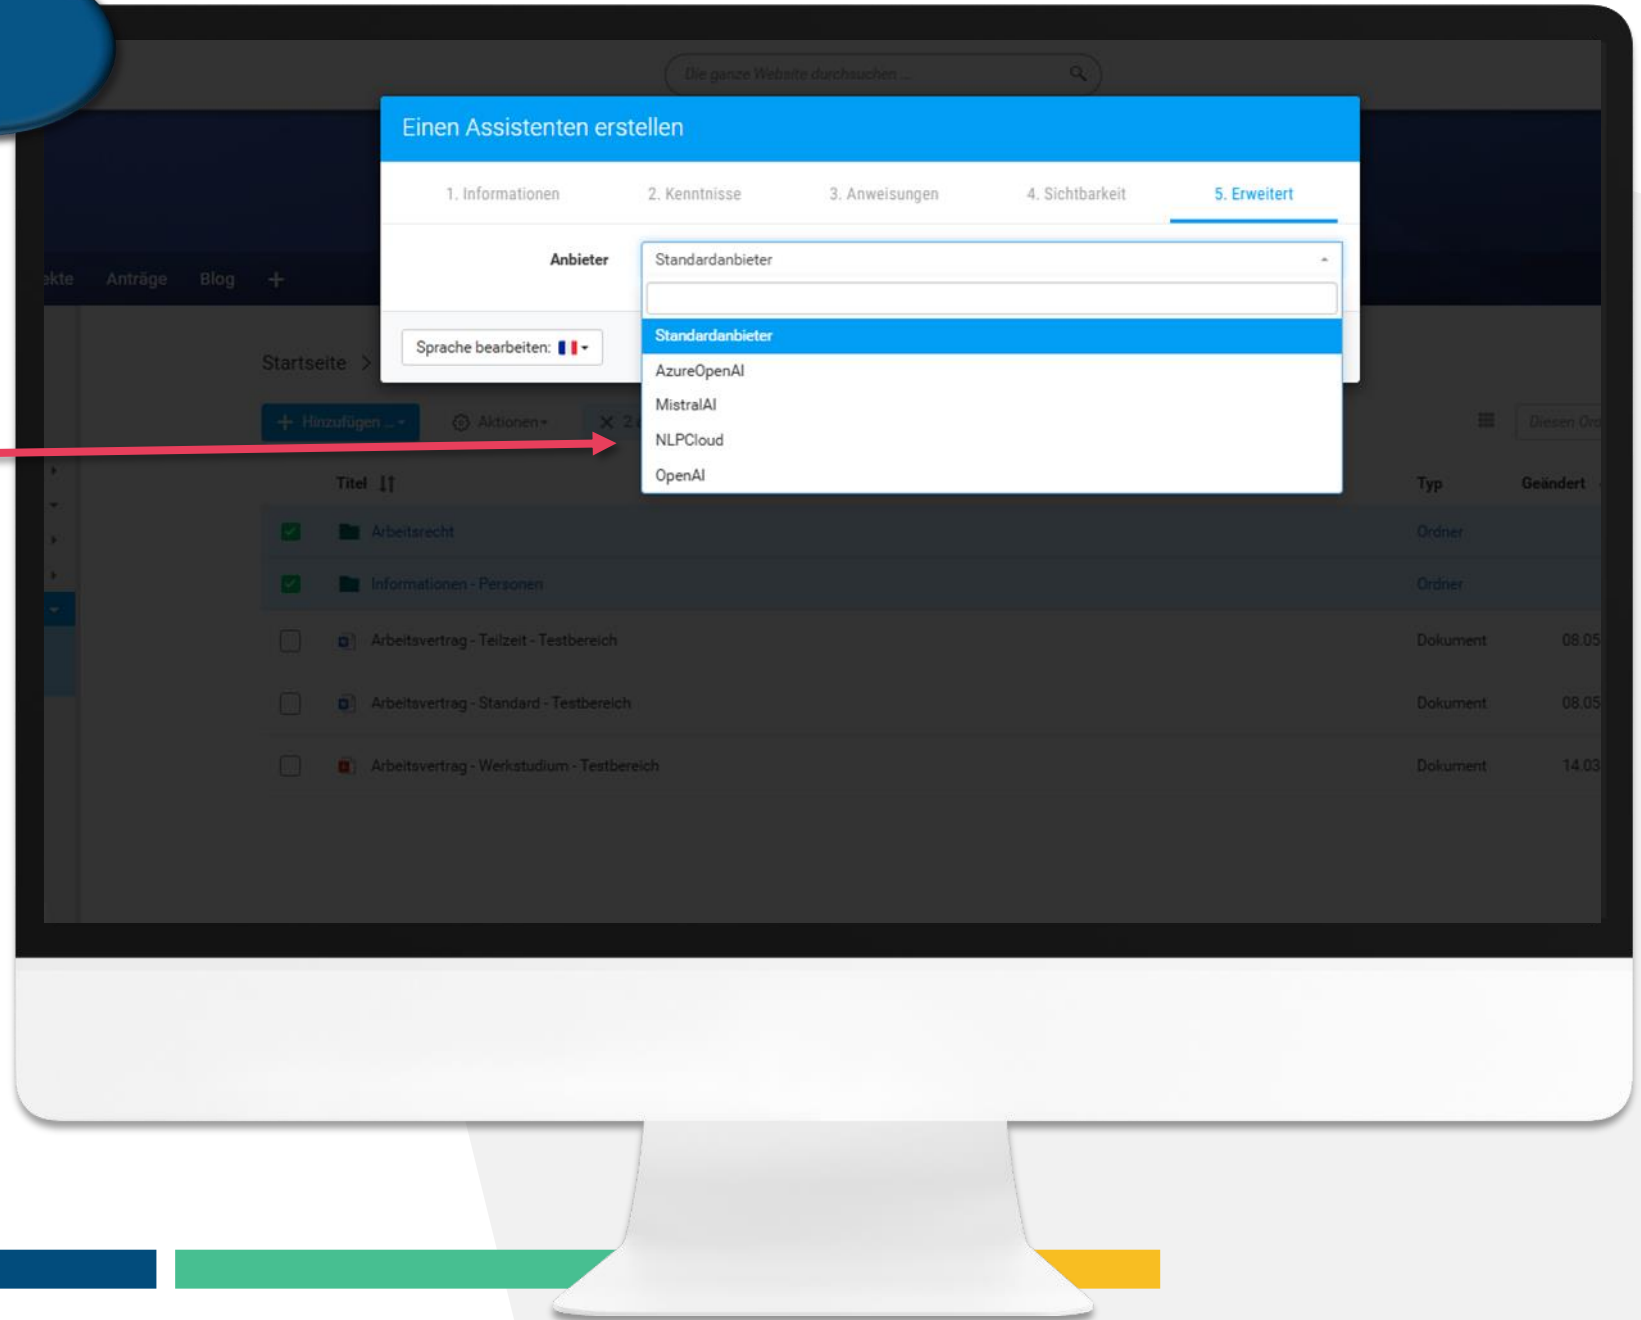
Die ganze Website durchsuchen ...

Einen Assistenten erstellen

1. Informationen
2. Kenntnisse
3. Anweisungen
4. Sichtbarkeit
5. Erweitert

Anbieter
Standardanbieter

Standardanbieter
AzureOpenAI
MistralAI
NLPCloud
OpenAI

Sprache bearbeiten:

ekte Anträge Blog +

Startseite >

+ Hinzufügen ... Aktionen X 2

Dieses Or

Titel
Typ
Geändert

| Titel | Typ | Geändert |
|---|---|---|
| Arbeitsrecht | Ordner | |
| Informationen - Personen | Ordner | |
| Arbeitsvertrag - Teilzeit - Testbereich | Dokument | 08.05 |
| Arbeitsvertrag - Standard - Testbereich | Dokument | 08.05 |
| Arbeitsvertrag - Werkstudium - Testbereich | Dokument | 14.03 |